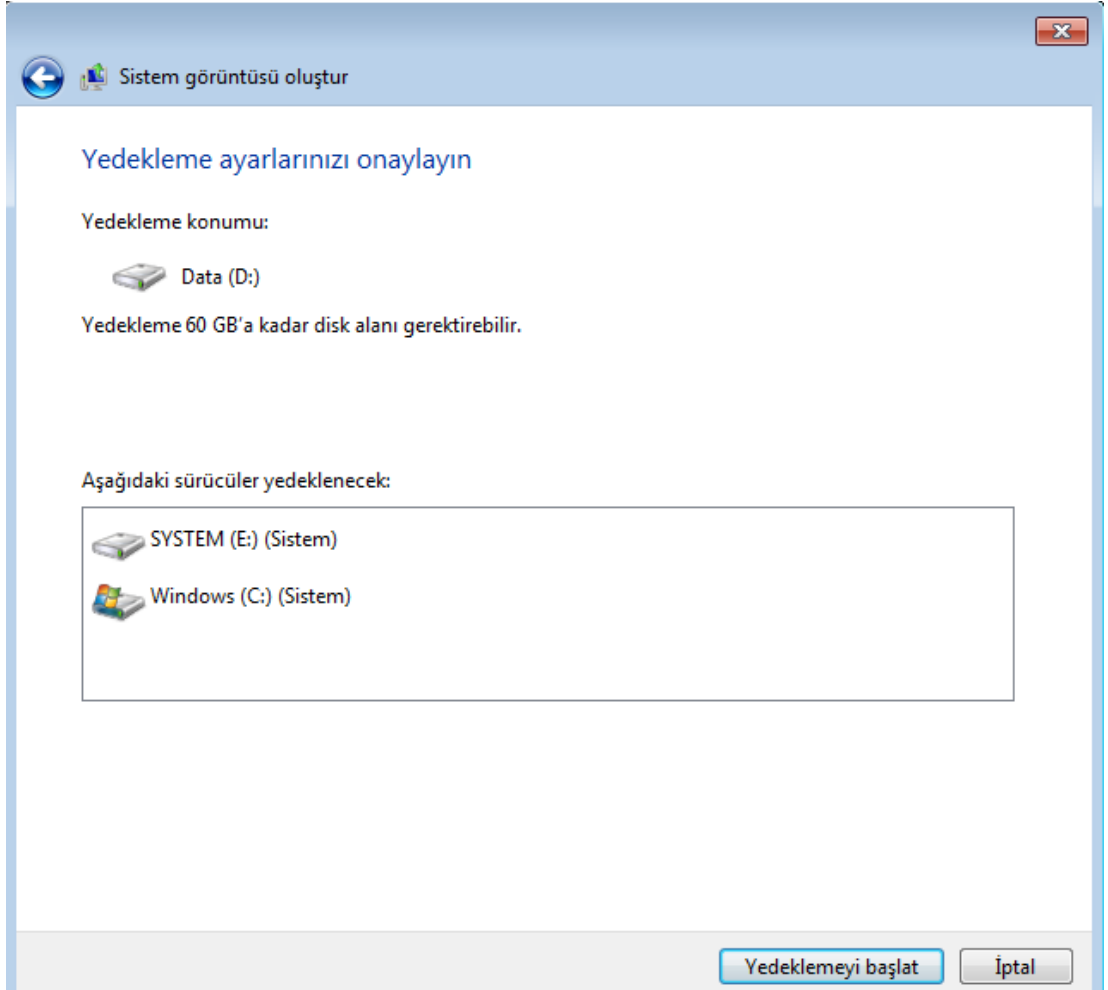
Sistem görüntüsü oluştur

Yedekleme ayarlarınızı onaylayın

Yedekleme konumu:

Data (D:)

Yedekleme 60 GB'a kadar disk alanı gerektirebilir.

Aşağıdaki sürücüler yedeklenecek:

SYSTEM (E:) (Sistem)

Windows (C:) (Sistem)

Yedeklemeyi başlat

İptal